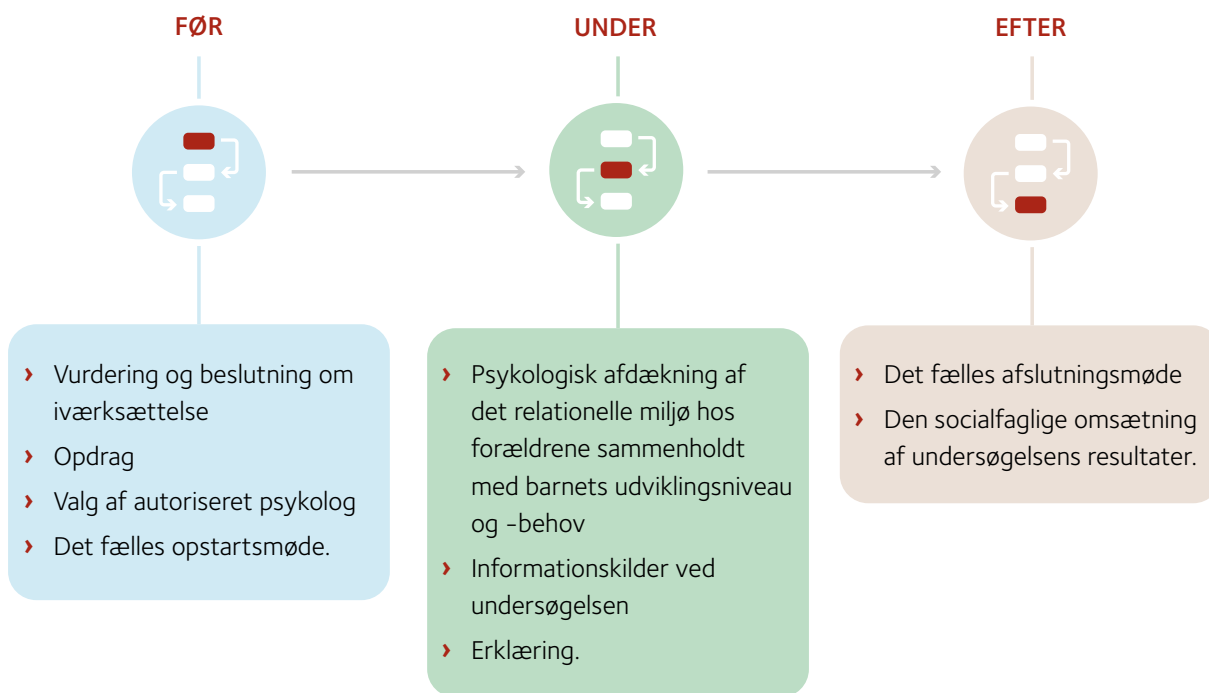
FØR

UNDER

EFTER

› Vurdering og beslutning om iværksættelse
› Opdrag
› Valg af autoriseret psykolog
› Det fælles opstartsmøde.

› Psykologisk afdækning af det relationelle miljø hos forældrene sammenholdt med barnets udviklingsniveau og -behov
› Informationskilder ved undersøgelsen
› Erklæring.

› Det fælles afslutningsmøde
› Den socialfaglige omsætning af undersøgelsens resultater.